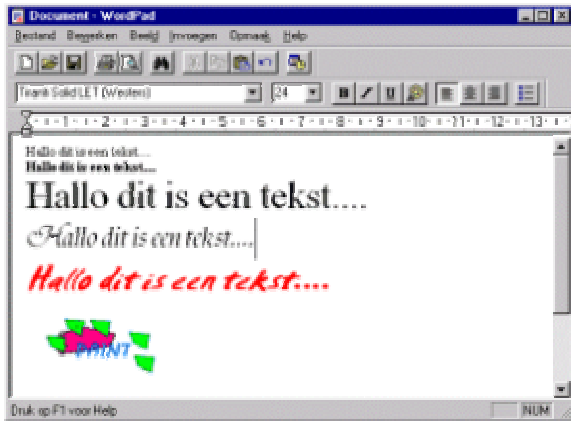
Document - WordPad

Bestand Bewerken Beeld Invoegen Opmaak Help

Tiranti Solid LET (Westers) 24

B I U

· 1 · 2 · 3 · 4 · 5 · 6 · 7 · 8 · 9 · 10 · 11 · 12 · 13 ·

Hallo dit is een tekst....

Hallo dit is een tekst....

Hallo dit is een tekst....

Hallo dit is een tekst....

Hallo dit is een tekst....

PAINT

Druk op F1 voor Help NUM